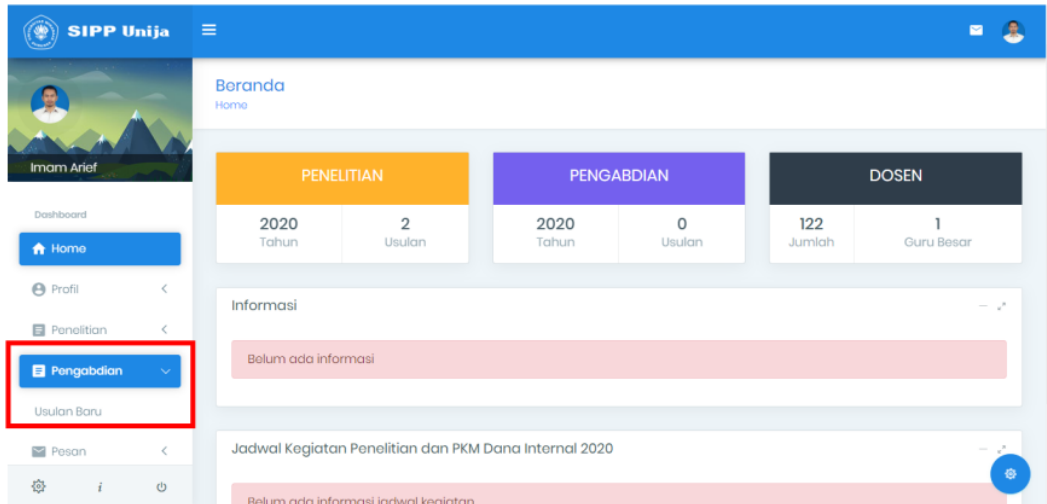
SIPP Unija

Imam Arief

Dashboard

Home

Profil

Penelitian

Pengabdian

Usulan Baru

Pesan

i

Beranda
Home

PENELITIAN

| 2020 | 2 |
|---|---|
| Tahun | Usulan |

PENGABDIAN

| 2020 | 0 |
|---|---|
| Tahun | Usulan |

DOSEN

| 122 | 1 |
|---|---|
| Jumlah | Guru Besar |

Informasi

Belum ada informasi

Jadwal Kegiatan Penelitian dan PKM Dana Internal 2020

Belum ada informasi jadwal kegiatan